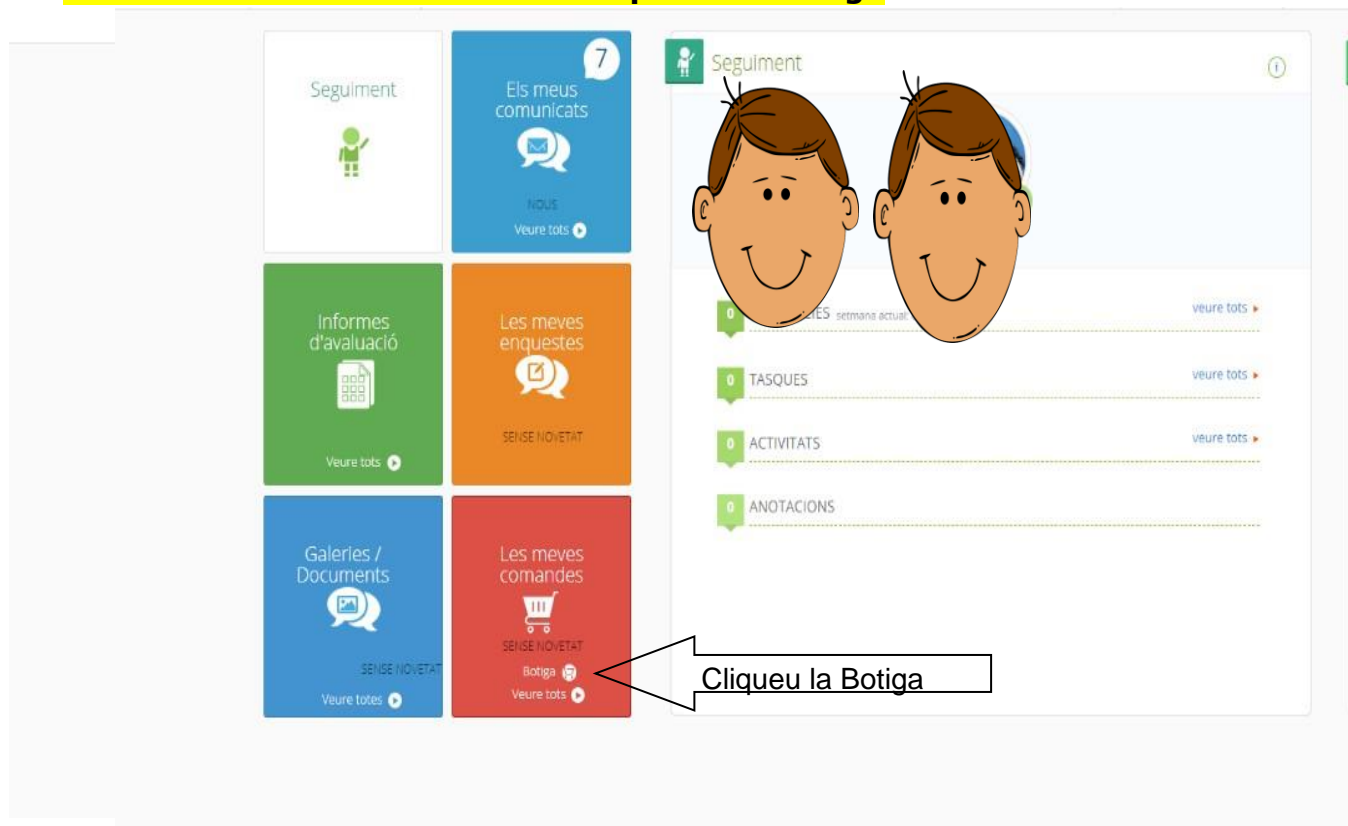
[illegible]

Seguiment

7

Els meus comunicats

NOUS

Veure tots

Informes d'avaluació

Veure tots

Les meves enquestes

SENSE NOVETAT

Galeries / Documents

SENSE NOVETAT

Veure totes

Les meves comandes

SENSE NOVETAT

Botiga

Veure tots

Seguiment

0 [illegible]IES setmana actual

veure tots

0 TASQUES

veure tots

0 ACTIVITATS

veure tots

0 ANOTACIONS

Cliqueu la Botiga